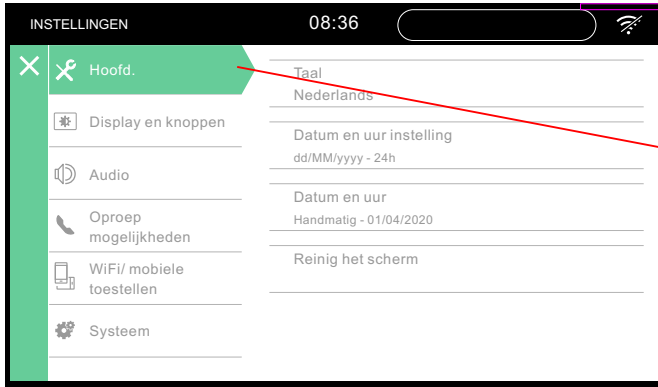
INSTELLINGEN

08:36

Hoofd.

Display en knoppen

Audio

Oproep mogelijkheden

WiFi/ mobiele toestellen

Systeem

Taal
Nederlands

Datum en uur instelling
dd/MM/yyyy - 24h

Datum en uur
Handmatig - 01/04/2020

Reinig het scherm